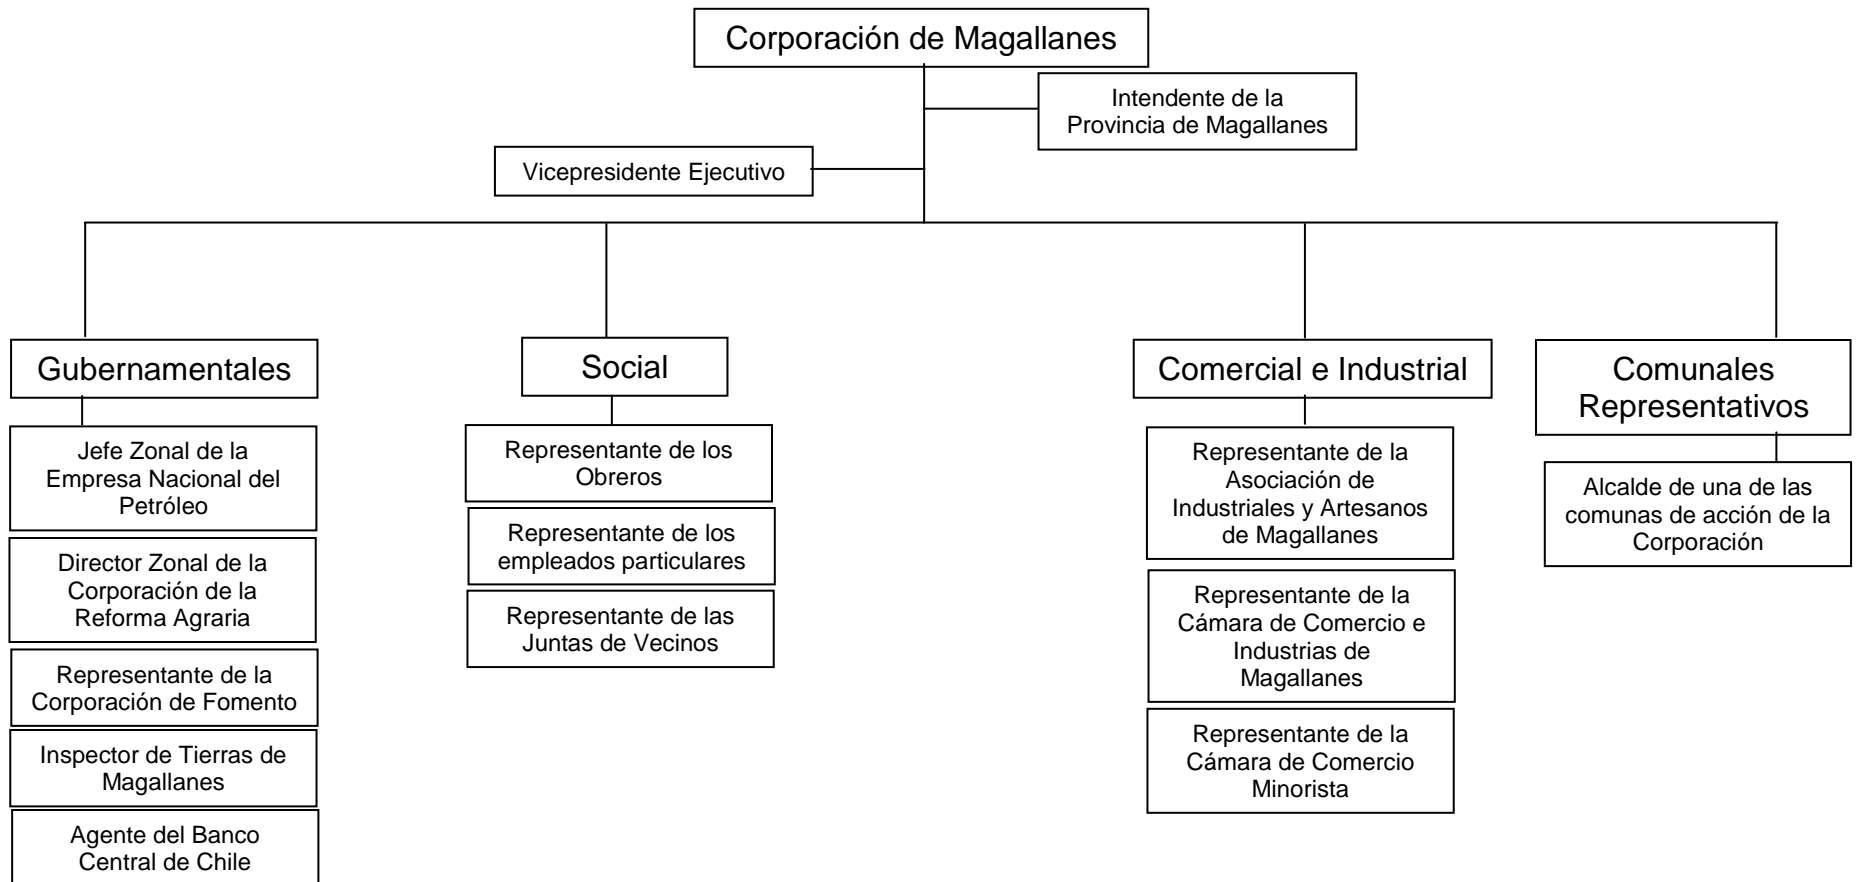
Corporación de Magallanes

Intendente de la Provincia de Magallanes

Vicepresidente Ejecutivo

Gubernamentales

Jefe Zonal de la Empresa Nacional del Petróleo

Director Zonal de la Corporación de la Reforma Agraria

Representante de la Corporación de Fomento

Inspector de Tierras de Magallanes

Agente del Banco Central de Chile

Social

Representante de los Obreros

Representante de los empleados particulares

Representante de las Juntas de Vecinos

Comercial e Industrial

Representante de la Asociación de Industriales y Artesanos de Magallanes

Representante de la Cámara de Comercio e Industrias de Magallanes

Representante de la Cámara de Comercio Minorista

Comunales Representativos

Alcalde de una de las comunas de acción de la Corporación